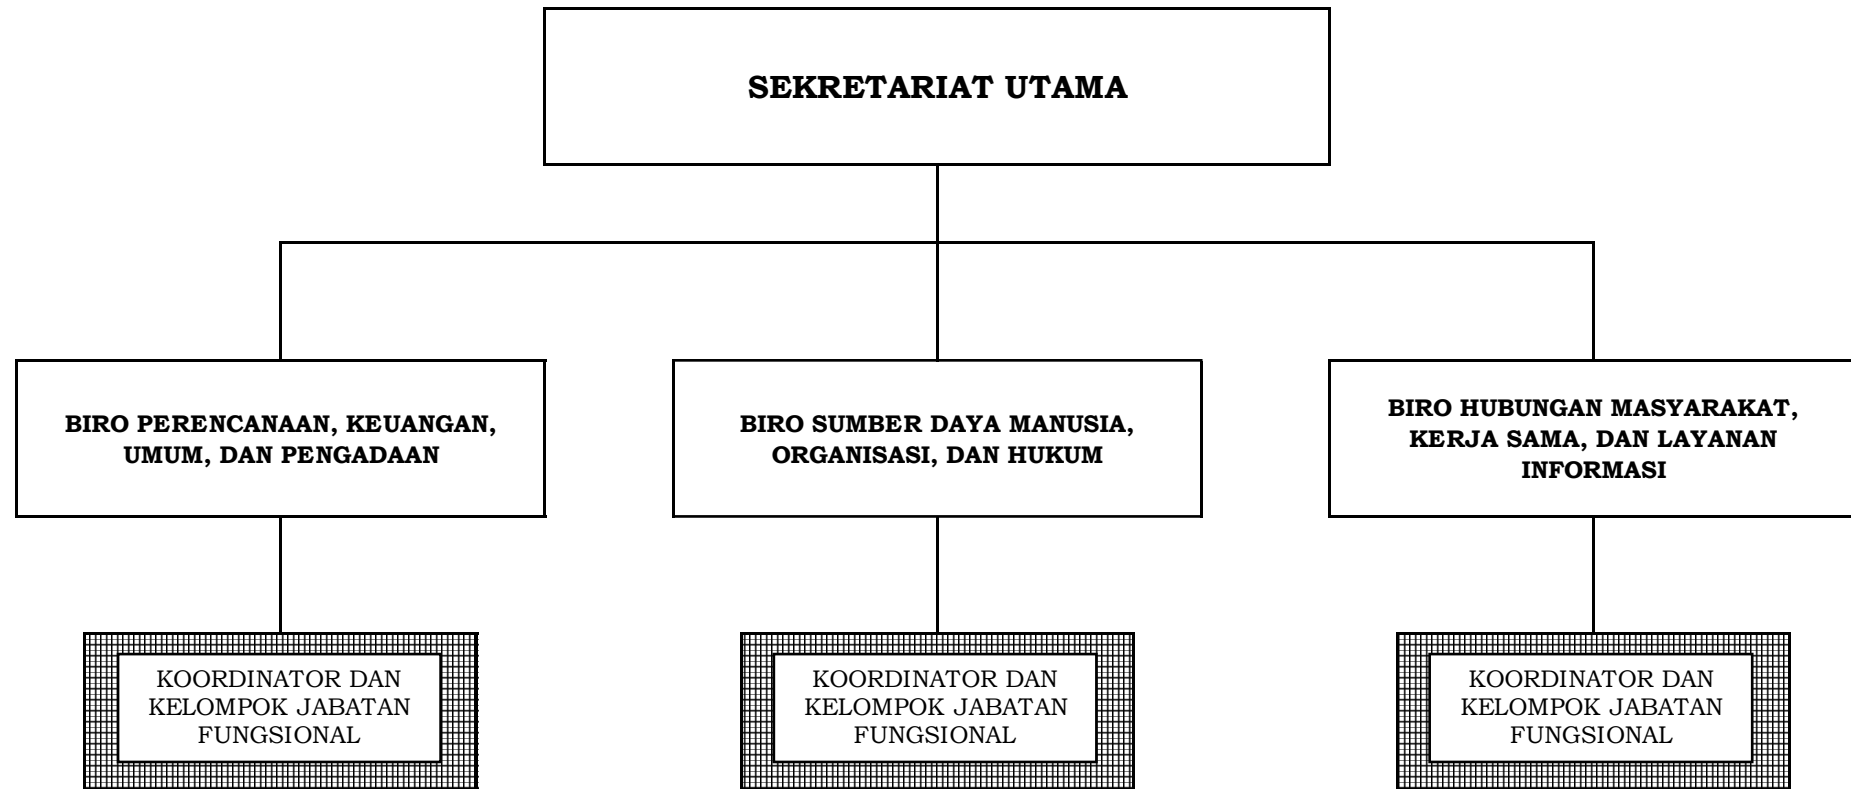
SEKRETARIAT UTAMA

BIRO PERENCANAAN, KEUANGAN, UMUM, DAN PENGADAAN

BIRO SUMBER DAYA MANUSIA, ORGANISASI, DAN HUKUM

BIRO HUBUNGAN MASYARAKAT, KERJA SAMA, DAN LAYANAN INFORMASI

KOORDINATOR DAN KELOMPOK JABATAN FUNGSIONAL

KOORDINATOR DAN KELOMPOK JABATAN FUNGSIONAL

KOORDINATOR DAN KELOMPOK JABATAN FUNGSIONAL